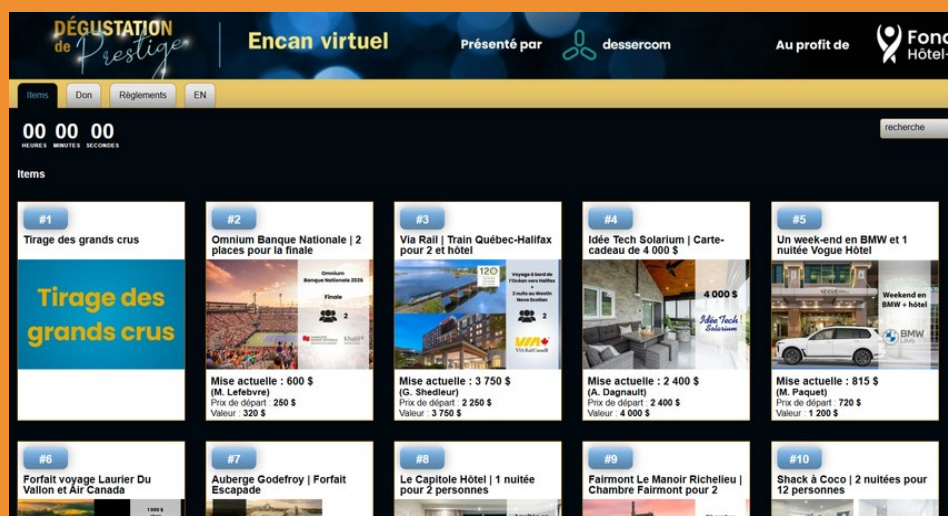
DÉGUSTATION de Prestige

Encan virtuel

Présenté par dessercom

Au profit de Fond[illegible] Hôtel-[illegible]

Items | Don | Règlements | EN

00 HEURES 00 MINUTES 00 SECONDES

recherche

Items

#1
Tirage des grands crus
Tirage des grands crus

#2
Omnium Banque Nationale | 2 places pour la finale
Omnium Banque Nationale 2026
Finale
2
Mise actuelle : 600 $
(M. Lefebvre)
Prix de départ : 250 $
Valeur : 320 $

#3
Via Rail | Train Québec-Halifax pour 2 et hôtel
120
Voyage à bord de l'Océan vers Halifax
2 nuits au Westin Nova Scotian
2
VIA Rail Canada
Mise actuelle : 3 750 $
(G. Shedleur)
Prix de départ : 2 250 $
Valeur : 3 750 $

#4
Idée Tech Solarium | Carte-cadeau de 4 000 $
4 000 $
Idée Tech Solarium
Mise actuelle : 2 400 $
(A. Dagnault)
Prix de départ : 2 400 $
Valeur : 4 000 $

#5
Un week-end en BMW et 1 nuitée Vogue Hôtel
Weekend en BMW + hôtel
BMW
Mise actuelle : 815 $
(M. Paquet)
Prix de départ : 720 $
Valeur : 1 200 $

#6
Forfait voyage Laurier Du Vallon et Air Canada

#7
Auberge Godefroy | Forfait Escapade

#8
Le Capitole Hôtel | 1 nuitée pour 2 personnes

#9
Fairmont Le Manoir Richelieu | Chambre Fairmont pour 2

#10
Shack à Coco | 2 nuitées pour 12 personnes